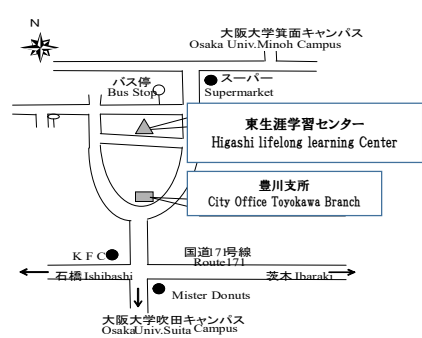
N

大阪大学箕面キャンパス
Osaka Univ.Minoh Campus

バス停
Bus Stop

スーパー
Supermarket

東生涯学習センター
Higashi lifelong learning Center

豊川支所
City Office Toyokawa Branch

K F C

国道171号線
Route171

石橋 Ishibashi

茨木 Ibaraki

Mister Donuts

大阪大学吹田キャンパス
Osaka Univ.Suita Campus